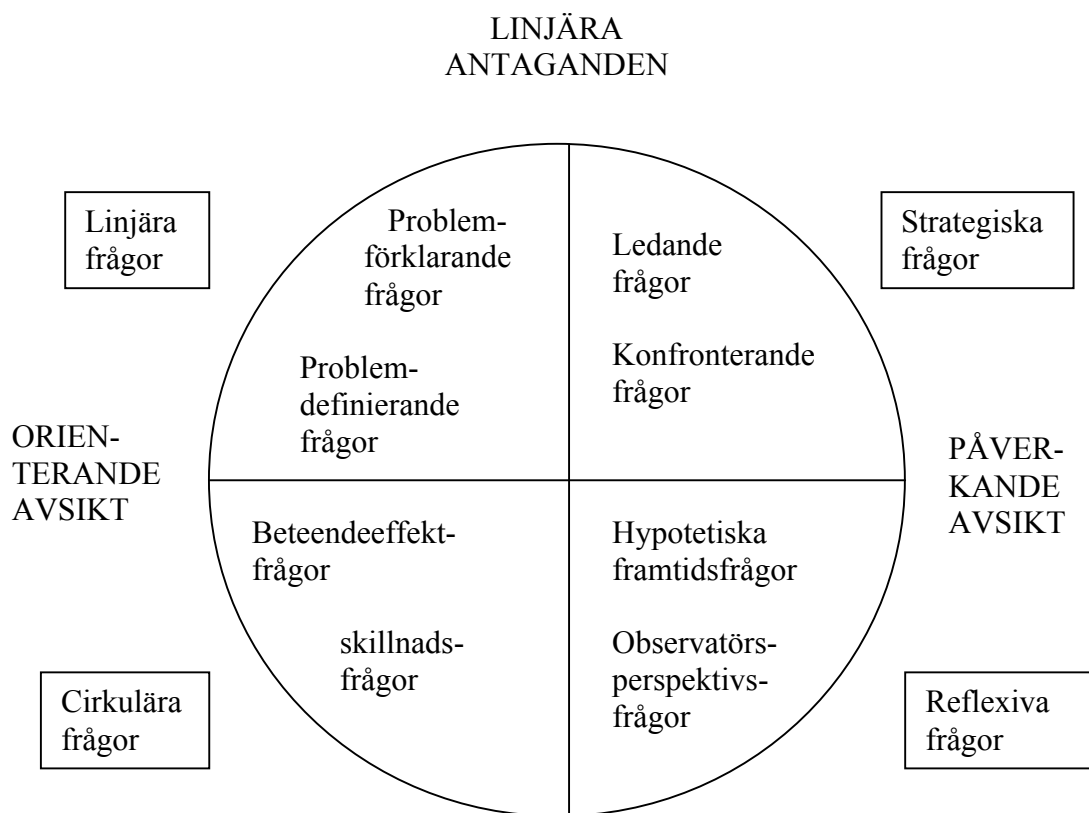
LINJÄRA ANTAGANDEN

Linjära frågor

Problemförklarande frågor

Problemdefinierande frågor

Ledande frågor

Konfronterande frågor

Strategiska frågor

ORIENTERANDE AVSIKT

PÅVERKANDE AVSIKT

Beteendeeffektfrågor

skillnadsfrågor

Hypotetiska framtidsfrågor

Observatörsperspektivsfrågor

Cirkulära frågor

Reflexiva frågor